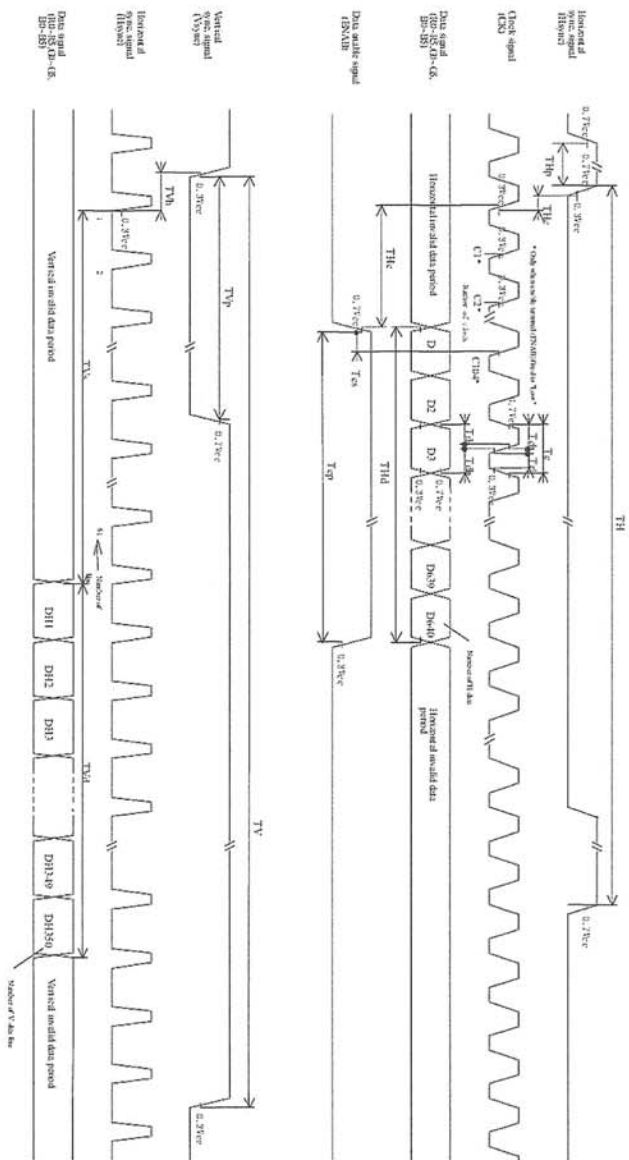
Horizontal sync. signal (Hsync)

Clock signal (CK)

Data signal (R0~R5,G0~G5, B0~B5)

Data enable signal (ENAB)

Vertical sync. signal (Vsync)

Horizontal sync. signal (Hsync)

Data signal (R0~R5,G0~G5, B0~B5)

TH

THp

0.7Vcc

0.3Vcc

0.7Vcc

THc

THe

C1

C2

CH

C1ck

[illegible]

0.7Vcc

0.3Vcc

Tc

Tch

Tcl

Tds

Tdh

Horizontal invalid data period

D1

D2

D3

D639

D640

Number of H data

Horizontal invalid data period

THd

Tes

Tep

0.7Vcc

0.3Vcc

TV

TVp

TVh

0.3Vcc

0.7Vcc

1

2

TVs

Number of

DH1

DH2

DH3

DH349

DH350

TVd

Vertical invalid data period

Vertical invalid data period

Number of V data line

0.3Vcc

0.7Vcc